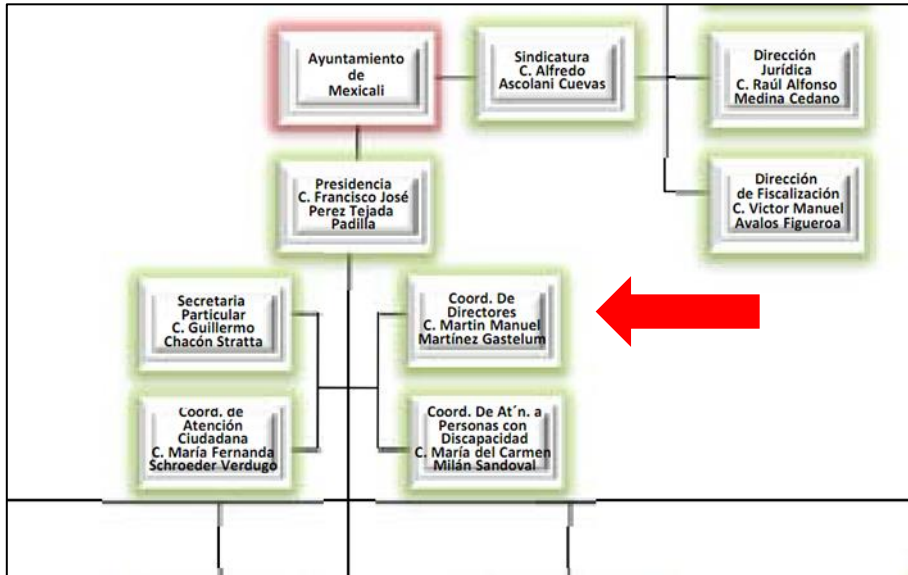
Ayuntamiento de Mexicali

Sindicatura C. Alfredo Ascolani Cuevas

Dirección Jurídica C. Raúl Alfonso Medina Cedano

Dirección de Fiscalización C. Victor Manuel Avalos Figueroa

Presidencia C. Francisco José Perez Tejada Padilla

Secretaria Particular C. Guillermo Chacón Stratta

Coord. De Directores C. Martin Manuel Martínez Gastelum

Coord. de Atención Ciudadana C. María Fernanda Schroeder Verdugo

Coord. De At´n. a Personas con Discapacidad C. María del Carmen Milán Sandoval